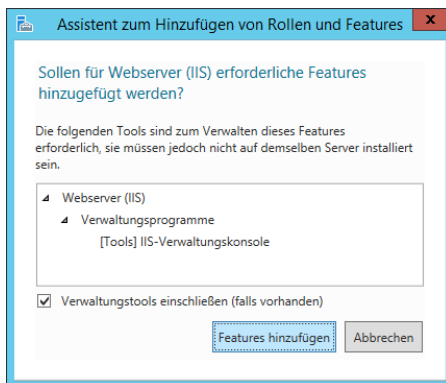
Assistent zum Hinzufügen von Rollen und Features

Sollen für Webserver (IIS) erforderliche Features hinzugefügt werden?

Die folgenden Tools sind zum Verwalten dieses Features erforderlich, sie müssen jedoch nicht auf demselben Server installiert sein.

Webserver (IIS)
Verwaltungsprogramme
[Tools] IIS-Verwaltungskonsole

Verwaltungstools einschließen (falls vorhanden)

Features hinzufügen
Abbrechen